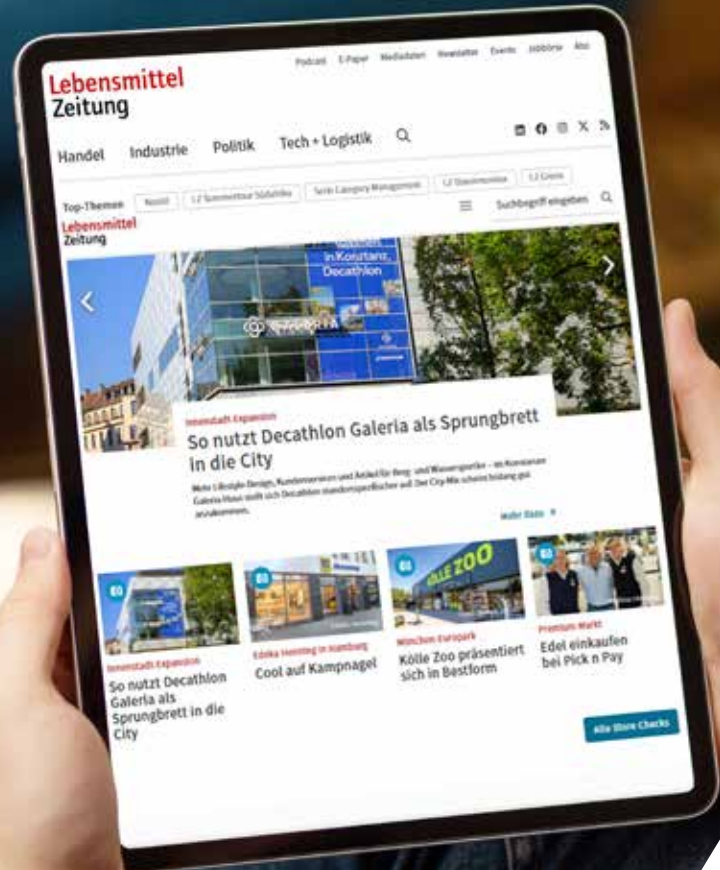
Podcast E-Paper Mediadaten Newsletter Events Jobbörse Abo

Lebensmittel Zeitung

Handel Industrie Politik Tech + Logistik

Top-Themen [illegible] LZ Sommertour Südafrika Sonic Category Management LZ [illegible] LZ Green

Lebensmittel Zeitung

Suchbegriff eingeben

in Konstanz, Decathlon

Innenstadt-Expansion

So nutzt Decathlon Galeria als Sprungbrett in die City

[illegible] Lifestyle-Design, Kundenservice und Anlaufstelle für Berg- und Wassersportler – im Konstanzer Galeria-Haus stellt sich Decathlon standortspezifischer auf. Der City-Mix scheint bislang gut anzukommen.

Mehr Bilder

Innenstadt-Expansion
So nutzt Decathlon Galeria als Sprungbrett in die City

Edeka Henning in Hamburg
Cool auf Kampnagel

München Europark
Kölle Zoo präsentiert sich in Bestform

Premium-Markt
Edel einkaufen bei Pick n Pay

Alle Store Checks